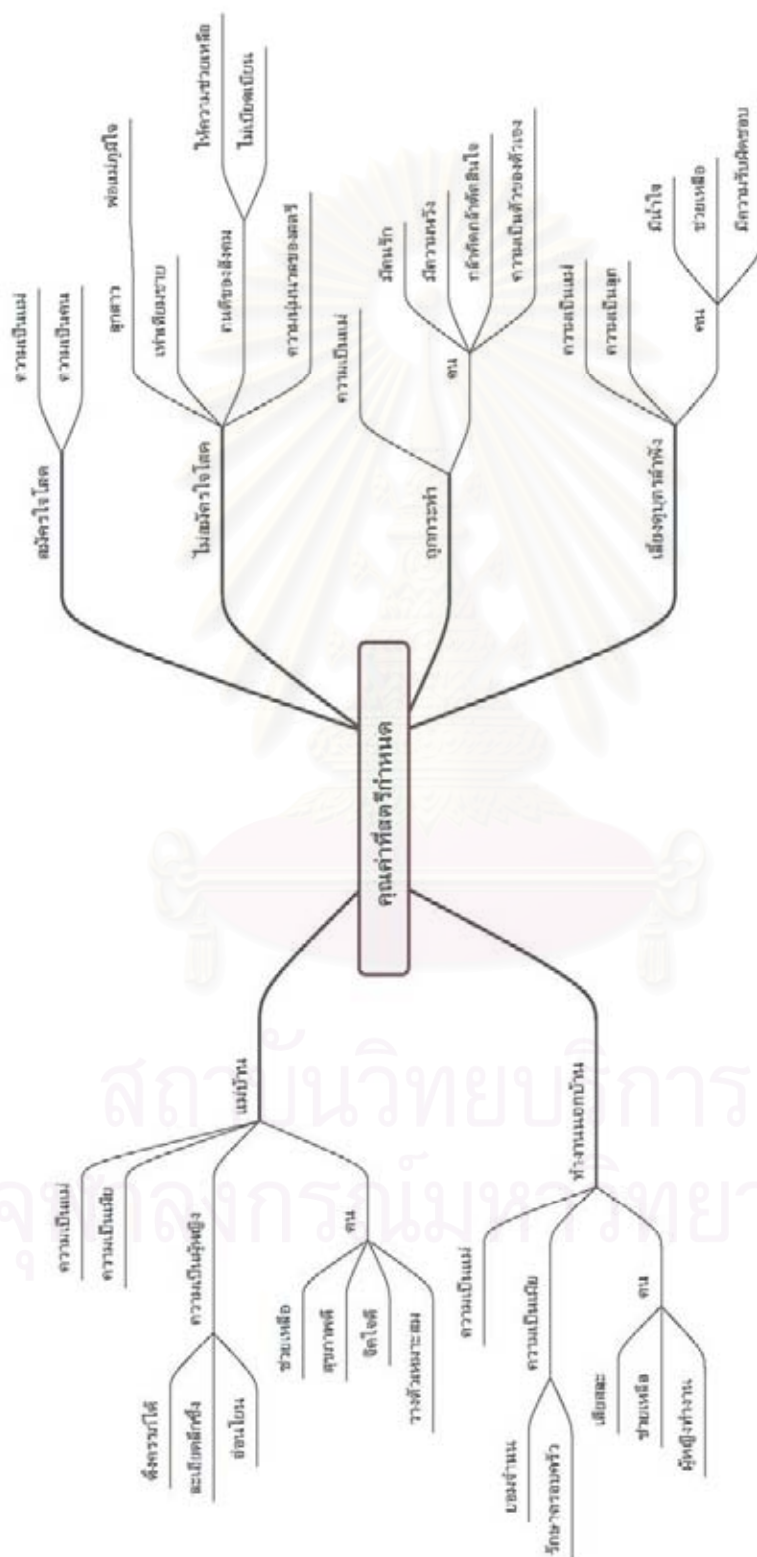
คุณค่าที่สตรีกำหนด

สมัครใจโสด
ความเป็นแม่
ความเป็นคน

ไม่สมัครใจโสด
ลูกสาว
พ่อแม่ปฏิบัติ
เท่าเทียมชาย
ค่านิยมของสังคม
ให้ความช่วยเหลือ
ไม่เบียดเบียน
ความสมบูรณ์ของสตรี

ถูกกระทำ
ความเป็นแม่
ตน
มีคนรัก
มีความหวัง
ศักดิ์ศรีตัดสินใจ
ความเป็นตัวของตัวเอง

เลี้ยงบุตรลำพัง
ความเป็นแม่
ความเป็นลูก
ตน
มีน้ำใจ
ช่วยเหลือ
มีความรับผิดชอบ

แม่บ้าน
ความเป็นแม่
ความเป็นเมีย
ความเป็นผู้หญิง
พึ่งพาไม่ได้
ละเอียดอ่อน
อ่อนโยน
ตน
ช่วยเหลือ
สุขภาพดี
จิตใจดี
วางตัวเหมาะสม

ทำงานนอกบ้าน
ความเป็นแม่
ความเป็นเมีย
ยอมอ่อนน้อม
รักษาครอบครัว
ตน
เสียสละ
ช่วยเหลือ
ผู้หญิงทำงาน

สถาบันวิทยบริการ
จุฬาลงกรณ์มหาวิทยาลัย